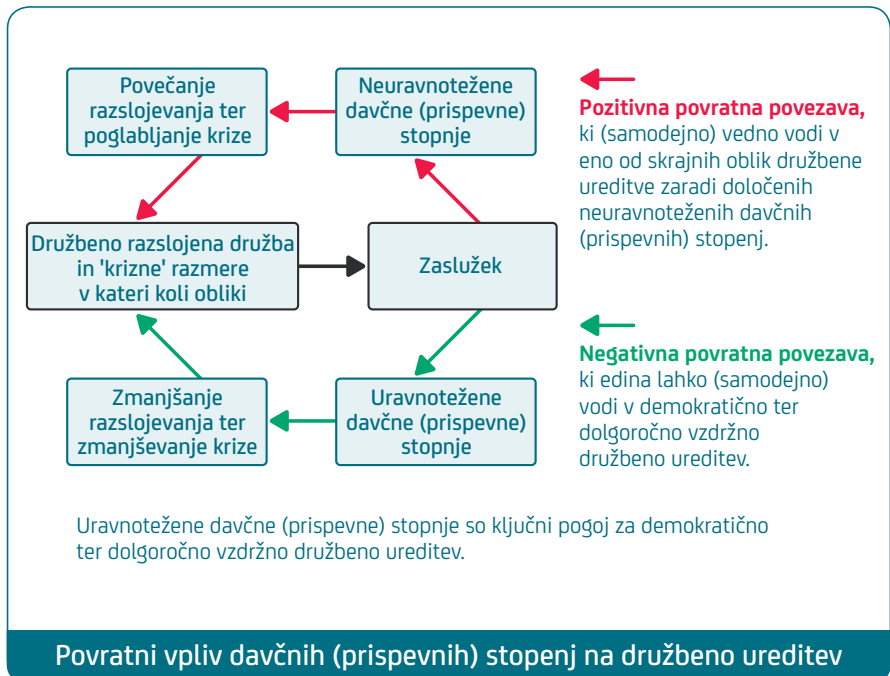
Povečanje razslojevanja ter poglabljanje krize

Neuravnotežene davčne (prispevne) stopnje

Pozitivna povratna povezava, ki (samodejno) vedno vodi v eno od skrajnih oblik družbene ureditve zaradi določenih neuravnoteženih davčnih (prispevnih) stopenj.

Družbeno razslojena družba in 'krizne' razmere v kateri koli obliki

Zaslužek

Negativna povratna povezava, ki edina lahko (samodejno) vodi v demokratično ter dolgoročno vzdržno družbeno ureditev.

Zmanjšanje razslojevanja ter zmanjševanje krize

Uravnotežene davčne (prispevne) stopnje

Uravnotežene davčne (prispevne) stopnje so ključni pogoj za demokratično ter dolgoročno vzdržno družbeno ureditev.

Povratni vpliv davčnih (prispevnih) stopenj na družbeno ureditev